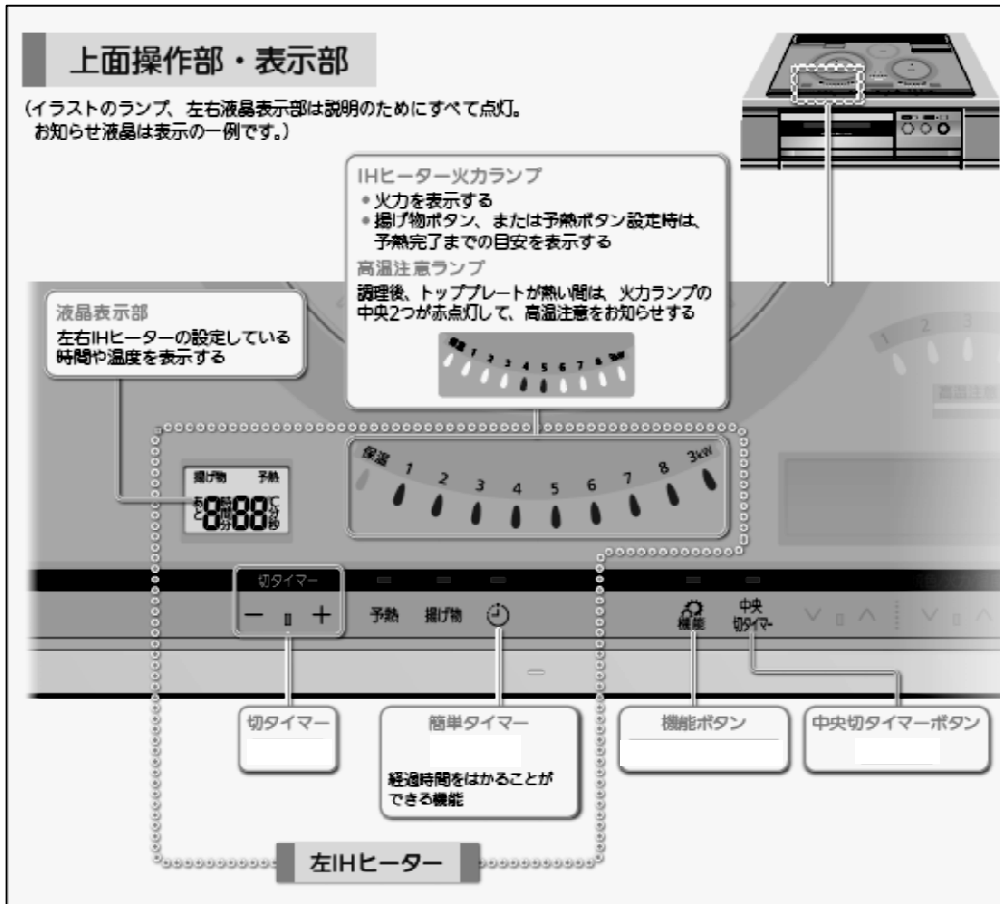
上面操作部・表示部

(イラストのランプ、左右液晶表示部は説明のためにすべて点灯。お知らせ液晶は表示の一例です。)

IHヒーター火力ランプ
• 火力を表示する
• 揚げ物ボタン、または予熱ボタン設定時は、予熱完了までの目安を表示する

高温注意ランプ
調理後、トッププレートが熱い間は、火力ランプの中央2つが赤点灯して、高温注意をお知らせする

保温 1 2 3 4 5 6 7 8 3kW

液晶表示部
左右IHヒーターの設定している時間や温度を表示する

揚げ物 予熱
8 88

保温 1 2 3 4 5 6 7 8 3kW

1 2 3

高温注意

切タイマー
− +

予熱 揚げ物

機能

中央 切タイマー

切タイマー

簡単タイマー
経過時間をはかることができる機能

機能ボタン

中央切タイマーボタン

左IHヒーター